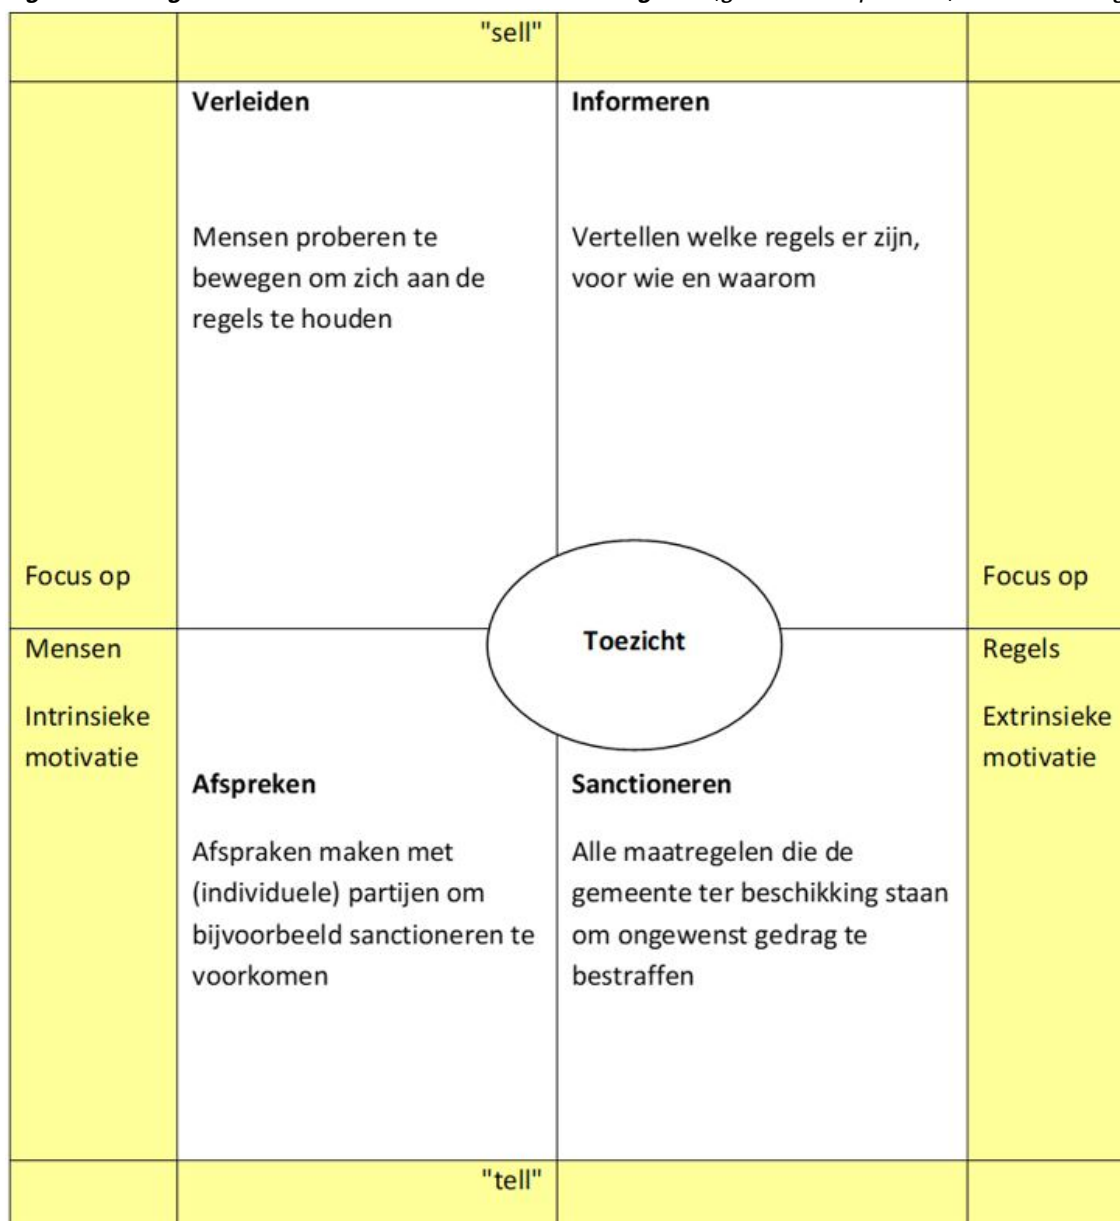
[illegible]

| | "sell" | | |
|---|---|---|---|
| Focus op | **Verleiden**<br><br>Mensen proberen te bewegen om zich aan de regels te houden | **Informeren**<br><br>Vertellen welke regels er zijn, voor wie en waarom | Focus op |
| Mensen<br><br>Intrinsieke motivatie | **Afspreken**<br><br>Afspraken maken met (individuele) partijen om bijvoorbeeld sanctioneren te voorkomen | **Sanctioneren**<br><br>Alle maatregelen die de gemeente ter beschikking staan om ongewenst gedrag te bestraffen | Regels<br><br>Extrinsieke motivatie |
| | "tell" | | |

**Toezicht**